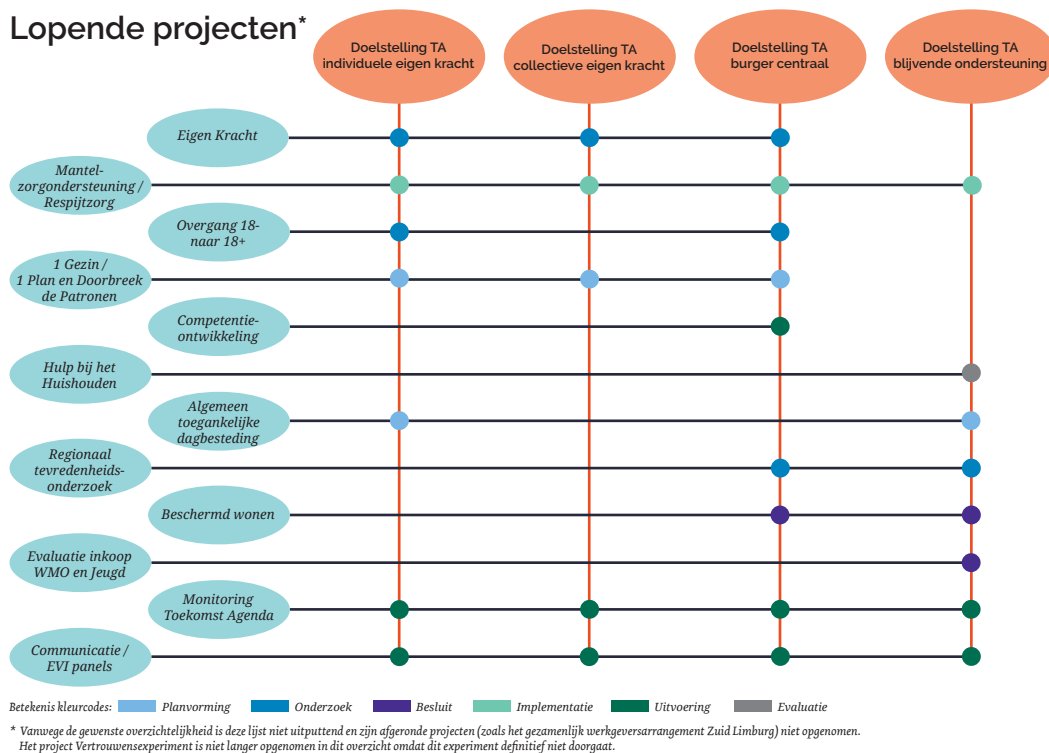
Lopende projecten*

Doelstelling TA individuele eigen kracht

Doelstelling TA collectieve eigen kracht

Doelstelling TA burger centraal

Doelstelling TA blijvende ondersteuning

Eigen Kracht

Mantelzorgondersteuning / Respijtzorg

Overgang 18- naar 18+

1 Gezin / 1 Plan en Doorbreek de Patronen

Competentieontwikkeling

Hulp bij het Huishouden

Algemeen toegankelijke dagbesteding

Regionaal tevredenheidsonderzoek

Beschermd wonen

Evaluatie inkoop WMO en Jeugd

Monitoring Toekomst Agenda

Communicatie / EVI panels

Betekenis kleurcodes: Planvorming Onderzoek Besluit Implementatie Uitvoering Evaluatie

* Vanwege de gewenste overzichtelijkheid is deze lijst niet uitputtend en zijn afgeronde projecten (zoals het gezamenlijk werkgeversarrangement Zuid Limburg) niet opgenomen. Het project Vertrouwensexperiment is niet langer opgenomen in dit overzicht omdat dit experiment definitief niet doorgaat.